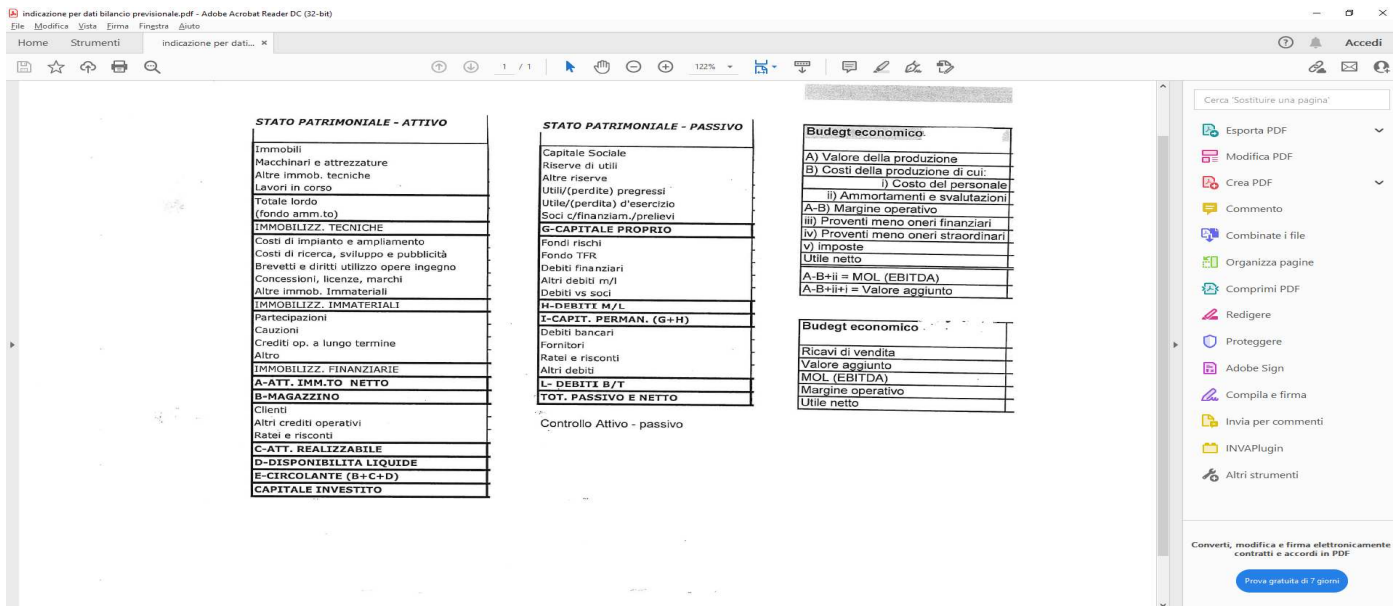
indicazione per dati bilancio previsionale.pdf - Adobe Acrobat Reader DC (32-bit)
File Modifica Vista Firma Finestra Aiuto
Home Strumenti indicazione per dati... ×
Accedi
1 / 1 122%

STATO PATRIMONIALE - ATTIVO

| |
|---|
| Immobili |
| Macchinari e attrezzature |
| Altre immob. tecniche |
| Lavori in corso |
| Totale lordo |
| (fondo amm.to) |
| IMMOBILIZZ. TECNICHE |
| Costi di impianto e ampliamento |
| Costi di ricerca, sviluppo e pubblicità |
| Brevetti e diritti utilizzo opere ingegno |
| Concessioni, licenze, marchi |
| Altre immob. Immateriali |
| IMMOBILIZZ. IMMATERIALI |
| Partecipazioni |
| Cauzioni |
| Crediti op. a lungo termine |
| Altro |
| IMMOBILIZZ. FINANZIARIE |
| A-ATT. IMM.TO NETTO |
| B-MAGAZZINO |
| Clienti |
| Altri crediti operativi |
| Ratei e risconti |
| C-ATT. REALIZZABILE |
| D-DISPONIBILITA LIQUIDE |
| E-CIRCOLANTE (B+C+D) |
| CAPITALE INVESTITO |

STATO PATRIMONIALE - PASSIVO

| |
|---|
| Capitale Sociale |
| Riserve di utili |
| Altre riserve |
| Utili/(perdite) pregressi |
| Utile/(perdita) d'esercizio |
| Soci c/finanziam./prelievi |
| G-CAPITALE PROPRIO |
| Fondi rischi |
| Fondo TFR |
| Debiti finanziari |
| Altri debiti m/l |
| Debiti vs soci |
| H-DEBITI M/L |
| I-CAPIT. PERMAN. (G+H) |
| Debiti bancari |
| Fornitori |
| Ratei e risconti |
| Altri debiti |
| L- DEBITI B/T |
| TOT. PASSIVO E NETTO |

Controllo Attivo - passivo

| Budegt economico |
|---|
| A) Valore della produzione |
| B) Costi della produzione di cui: |
| i) Costo del personale |
| ii) Ammortamenti e svalutazioni |
| A-B) Margine operativo |
| iii) Proventi meno oneri finanziari |
| iv) Proventi meno oneri straordinari |
| v) imposte |
| Utile netto |
| A-B+ii = MOL (EBITDA) |
| A-B+ii+i = Valore aggiunto |

| Budegt economico |
|---|
| Ricavi di vendita |
| Valore aggiunto |
| MOL (EBITDA) |
| Margine operativo |
| Utile netto |

Cerca 'Sostituire una pagina'
Esporta PDF
Modifica PDF
Crea PDF
Commento
Combinate i file
Organizza pagine
Comprimi PDF
Redigere
Proteggere
Adobe Sign
Compila e firma
Invia per commenti
INVAPlugin
Altri strumenti
Converti, modifica e firma elettronicamente contratti e accordi in PDF
Prova gratuita di 7 giorni